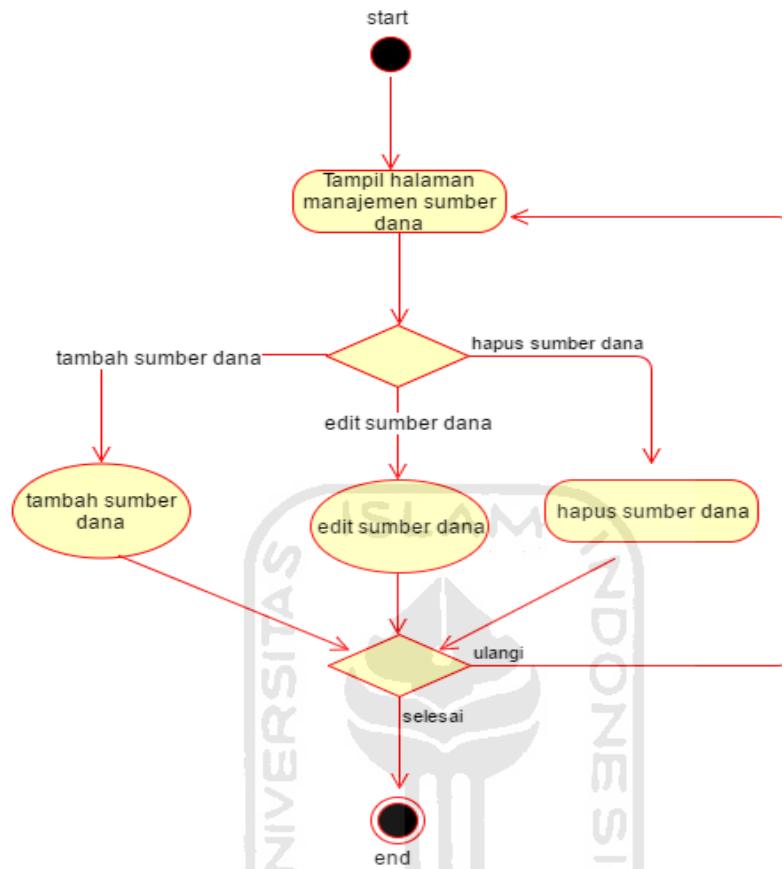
start

Tampil halaman manajemen sumber dana

tambah sumber dana

hapus sumber dana

edit sumber dana

tambah sumber dana

edit sumber dana

hapus sumber dana

ulangi

selesai

end

UNIVERSITAS ISLAM INDONESIA